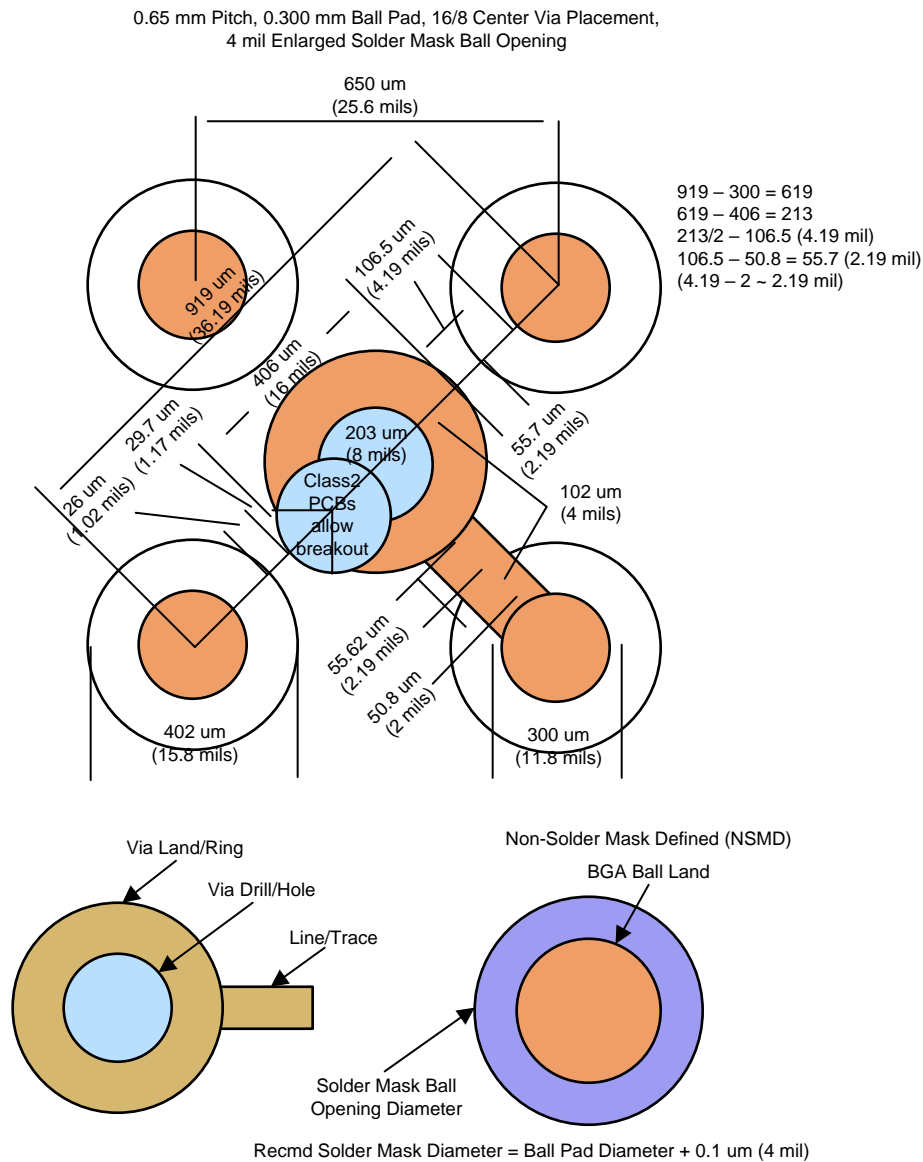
0.65 mm Pitch, 0.300 mm Ball Pad, 16/8 Center Via Placement, 4 mil Enlarged Solder Mask Ball Opening

650 um
(25.6 mils)

919 – 300 = 619
619 – 406 = 213
213/2 – 106.5 (4.19 mil)
106.5 – 50.8 = 55.7 (2.19 mil)
(4.19 – 2 ~ 2.19 mil)

919 um
(36.19 mils)

106.5 um
(4.19 mils)

406 um
(16 mils)

29.7 um
(1.17 mils)

203 um
(8 mils)

55.7 um
(2.19 mils)

26 um
(1.02 mils)

Class2
PCBs
allow
breakout

102 um
(4 mils)

55.62 um
(2.19 mils)

50.8 um
(2 mils)

402 um
(15.8 mils)

300 um
(11.8 mils)

Via Land/Ring

Via Drill/Hole

Line/Trace

Non-Solder Mask Defined (NSMD)

BGA Ball Land

Solder Mask Ball
Opening Diameter

Recmd Solder Mask Diameter = Ball Pad Diameter + 0.1 um (4 mil)